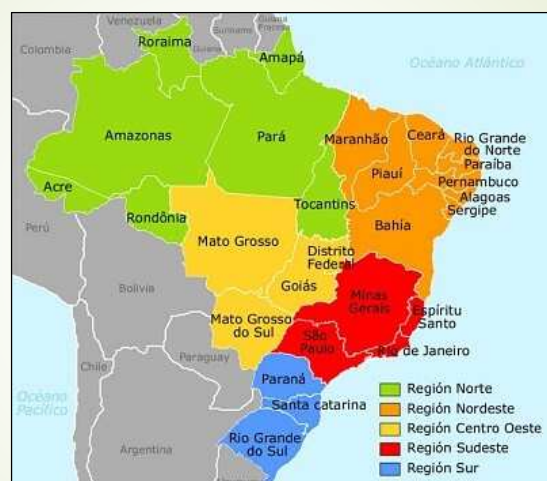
Venezuela
Guiana
Suriname
Guiana Francesa
Colombia
Roraima
Amapá
Océano Atlántico
Amazonas
Pará
Maranhão
Ceará
Rio Grande do Norte
Paraíba
Pernambuco
Alagoas
Sergipe
Piauí
Acre
Rondônia
Tocantins
Bahía
Perú
Mato Grosso
Distrito Federal
Goiás
Bolivia
Minas Gerais
Espíritu Santo
Mato Grosso do Sul
São Paulo
Rio de Janeiro
Chile
Paraguay
Paraná
Océano Pacífico
Santa catarina
Rio Grande do Sul
Argentina
Región Norte
Región Nordeste
Región Centro Oeste
Región Sudeste
Región Sur